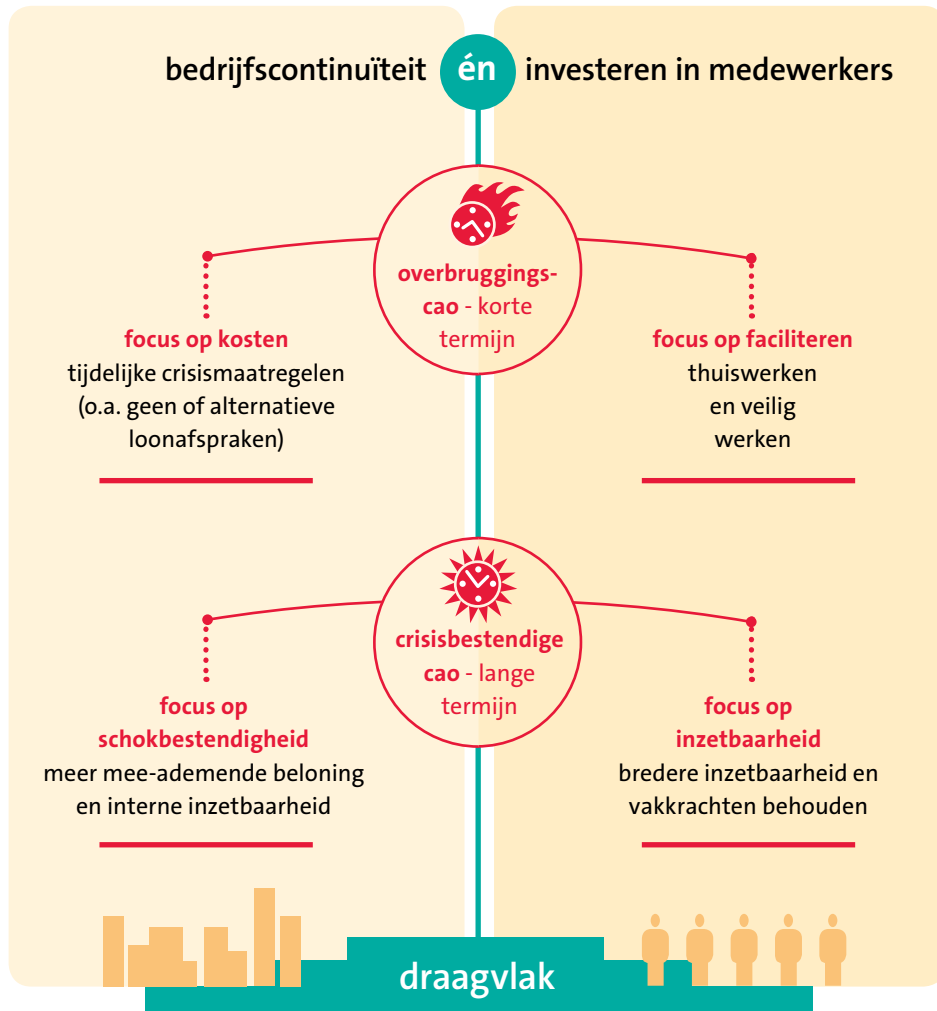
bedrijfscontinuïteit én investeren in medewerkers

overbruggings-cao - korte termijn

focus op kosten
tijdelijke crisismaatregelen (o.a. geen of alternatieve loonafspraken)

focus op faciliteren
thuiswerken en veilig werken

crisisbestendige cao - lange termijn

focus op schokbestendigheid
meer mee-ademende beloning en interne inzetbaarheid

focus op inzetbaarheid
bredere inzetbaarheid en vakkrachten behouden

draagvlak